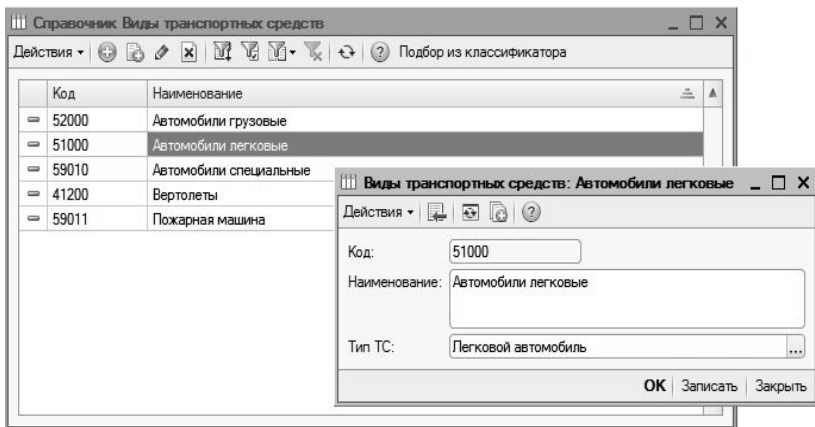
Справочник Виды транспортных средств

Действия • Подбор из классификатора

| | Код | Наименование |
|---|---|---|
| | 52000 | Автомобили грузовые |
| | 51000 | Автомобили легковые |
| | 59010 | Автомобили специальные |
| | 41200 | Вертолеты |
| | 59011 | Пожарная машина |

Виды транспортных средств: Автомобили легковые

Действия •

Код: 51000

Наименование: Автомобили легковые

Тип ТС: Легковой автомобиль

OK Записать Закрыть